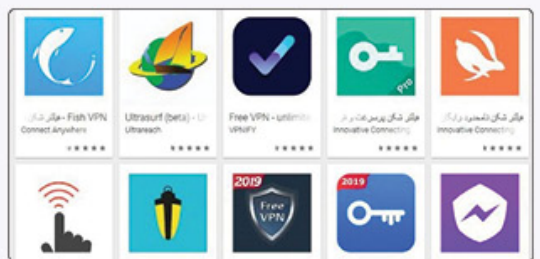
Fish VPN - فیلتر شکن
Connect Anywhere

Ultrasurf (beta) - U
Ultrareach

Free VPN - unlimit
VPNIFY

Pro
فیلتر شکن پرسرعت و
Innovative Connecting

فیلتر شکن نامحدود رایگان
Innovative Connecting

2019
Free VPN

2019